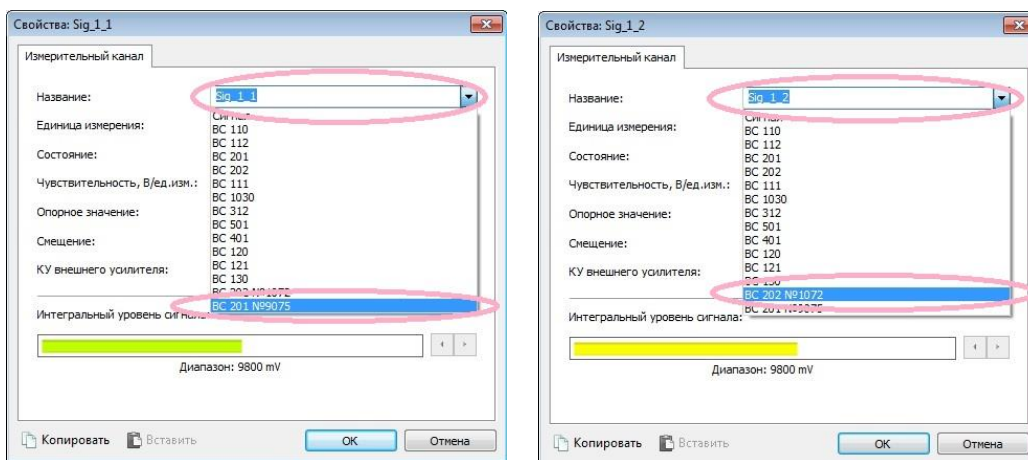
Свойства: Sig_1_1

Измерительный канал

Название: Sig_1_1

Единица измерения:

Состояние:

Чувствительность, В/ед.изм.:

Опорное значение:

Смещение:

КУ внешнего усилителя:

Интегральный уровень сигнала:

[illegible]
ВС 110
ВС 112
ВС 201
ВС 202
ВС 111
ВС 1030
ВС 312
ВС 501
ВС 401
ВС 120
ВС 121
ВС 130
ВС 202 №1072
ВС 201 №9075

Диапазон: 9800 mV

Копировать Вставить OK Отмена

Свойства: Sig_1_2

Измерительный канал

Название: Sig_1_2

Единица измерения:

Состояние:

Чувствительность, В/ед.изм.:

Опорное значение:

Смещение:

КУ внешнего усилителя:

Интегральный уровень сигнала:

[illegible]
ВС 110
ВС 112
ВС 201
ВС 202
ВС 111
ВС 1030
ВС 312
ВС 501
ВС 401
ВС 120
ВС 121
ВС 130
ВС 202 №1072
ВС 201 №9075

Диапазон: 9800 mV

Копировать Вставить OK Отмена